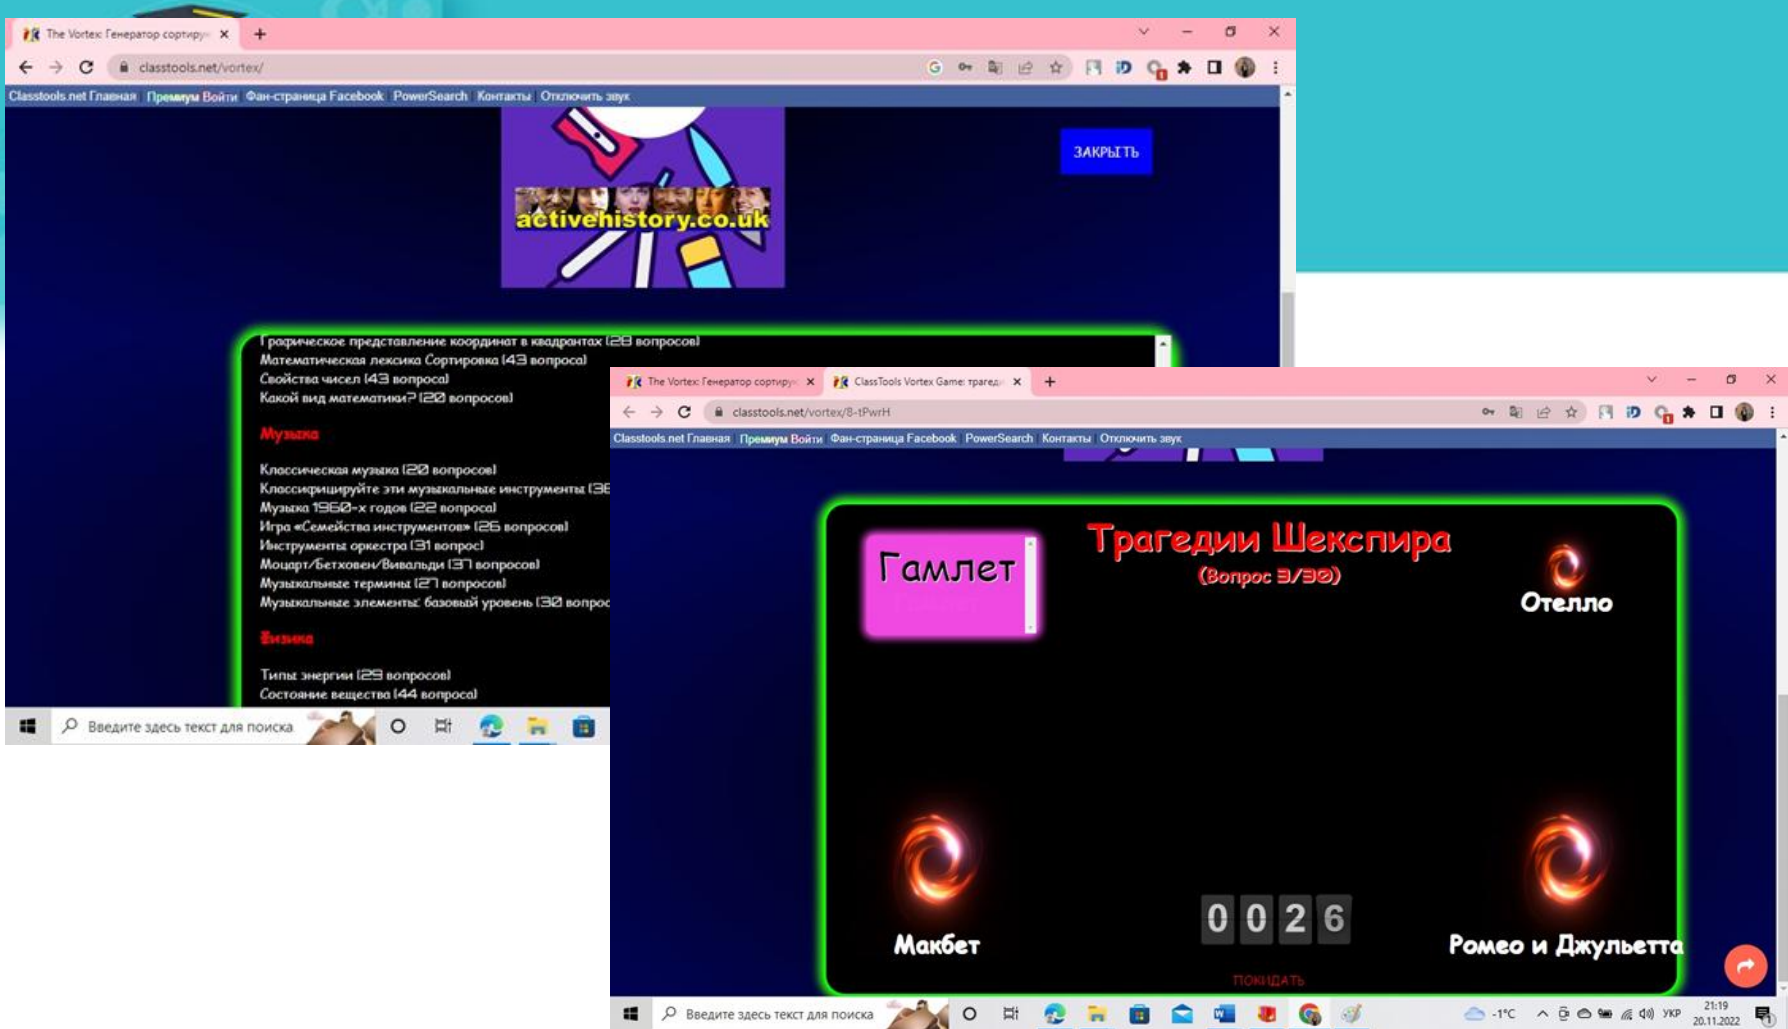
The Vortex: Генератор сортиру ×
+
classtools.net/vortex/
Classtools.net Главная Премиум Войти Фан-страница Facebook PowerSearch Контакты Отключить звук
activehistory.co.uk
ЗАКРЫТЬ

Графическое представление координат в квадрантах (28 вопросов)
Математическая лексика Сортировка (43 вопроса)
Свойства чисел (43 вопроса)
Какой вид математики? (20 вопросов)

Музыка

Классическая музыка (20 вопросов)
Классифицируйте эти музыкальные инструменты (3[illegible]
Музыка 1960-х годов (22 вопроса)
Игра «Семейства инструментов» (25 вопросов)
Инструменты оркестра (31 вопрос)
Моцарт/Бетховен/Вивальди (37 вопросов)
Музыкальные термины (27 вопросов)
Музыкальные элементы: базовый уровень (30 вопро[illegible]

Физика

Типы энергии (29 вопросов)
Состояние вещества (44 вопроса)

Введите здесь текст для поиска

The Vortex: Генератор сортиру ×
ClassTools Vortex Game: трагеди ×
+
classtools.net/vortex/8-tPwrH
Classtools.net Главная Премиум Войти Фан-страница Facebook PowerSearch Контакты Отключить звук

Трагедии Шекспира
(Вопрос 3/30)
Гамлет
Отелло
Макбет
Ромео и Джульетта
0 0 2 6
ПОКИДАТЬ

Введите здесь текст для поиска
-1°C УКР 21:19 20.11.2022